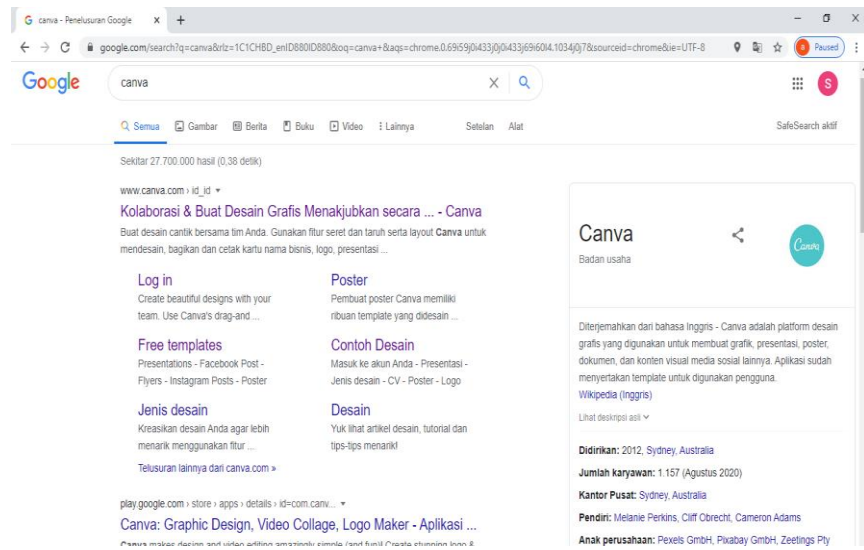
canva - Penelusuran Google × +

google.com/search?q=canva&rlz=1C1CHBD_enID880ID880&oq=canva+&aqs=chrome.0.69i59j0i433j0i433j69i60l4.1034j0j7&sourceid=chrome&ie=UTF-8

S Paused

Google

canva

Semua Gambar Berita Buku Video Lainnya Setelan Alat SafeSearch aktif

Sekitar 27.700.000 hasil (0,38 detik)

www.canva.com › id_id ▾

Kolaborasi & Buat Desain Grafis Menakjubkan secara ... - Canva

Buat desain cantik bersama tim Anda. Gunakan fitur seret dan taruh serta layout Canva untuk mendesain, bagikan dan cetak kartu nama bisnis, logo, presentasi ...

Log in
Create beautiful designs with your team. Use Canva's drag-and ...

Poster
Pembuat poster Canva memiliki ribuan template yang didesain ...

Free templates
Presentations - Facebook Post - Flyers - Instagram Posts - Poster

Contoh Desain
Masuk ke akun Anda - Presentasi - Jenis desain - CV - Poster - Logo

Jenis desain
Kreasikan desain Anda agar lebih menarik menggunakan fitur ...

Desain
Yuk lihat artikel desain, tutorial dan tips-tips menarik!

Telusuran lainnya dari canva.com »

play.google.com › store › apps › details › id=com.canv... ▾

Canva: Graphic Design, Video Collage, Logo Maker - Aplikasi ...

Canva makes design and video editing amazingly simple (and fun)! Create stunning logo & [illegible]

Canva
Badan usaha

Canva

Diterjemahkan dari bahasa Inggris - Canva adalah platform desain grafis yang digunakan untuk membuat grafik, presentasi, poster, dokumen, dan konten visual media sosial lainnya. Aplikasi sudah menyertakan template untuk digunakan pengguna.
Wikipedia (Inggris)

Lihat deskripsi asli

Didirikan: 2012, Sydney, Australia
Jumlah karyawan: 1.157 (Agustus 2020)
Kantor Pusat: Sydney, Australia
Pendiri: Melanie Perkins, Cliff Obrecht, Cameron Adams
Anak perusahaan: Pexels GmbH, Pixabay GmbH, Zeetings Pty